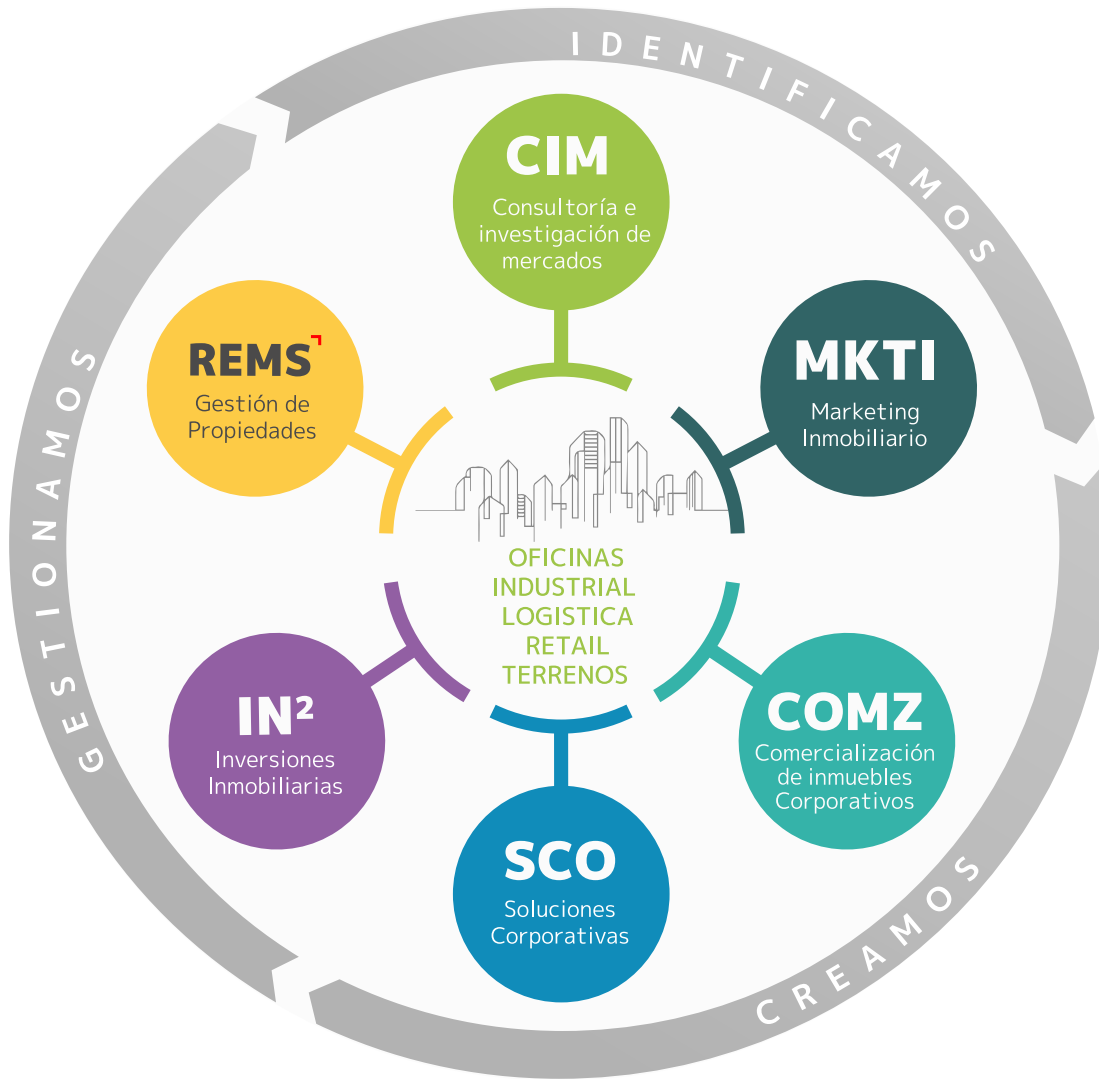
IDENTIFICAMOS

CIM
Consultoría e investigación de mercados

MKTI
Marketing Inmobiliario

REMS
Gestión de Propiedades

OFICINAS
INDUSTRIAL
LOGISTICA
RETAIL
TERRENOS

IN²
Inversiones Inmobiliarias

COMZ
Comercialización de inmuebles Corporativos

SCO
Soluciones Corporativas

GESTIONAMOS

CREAMOS